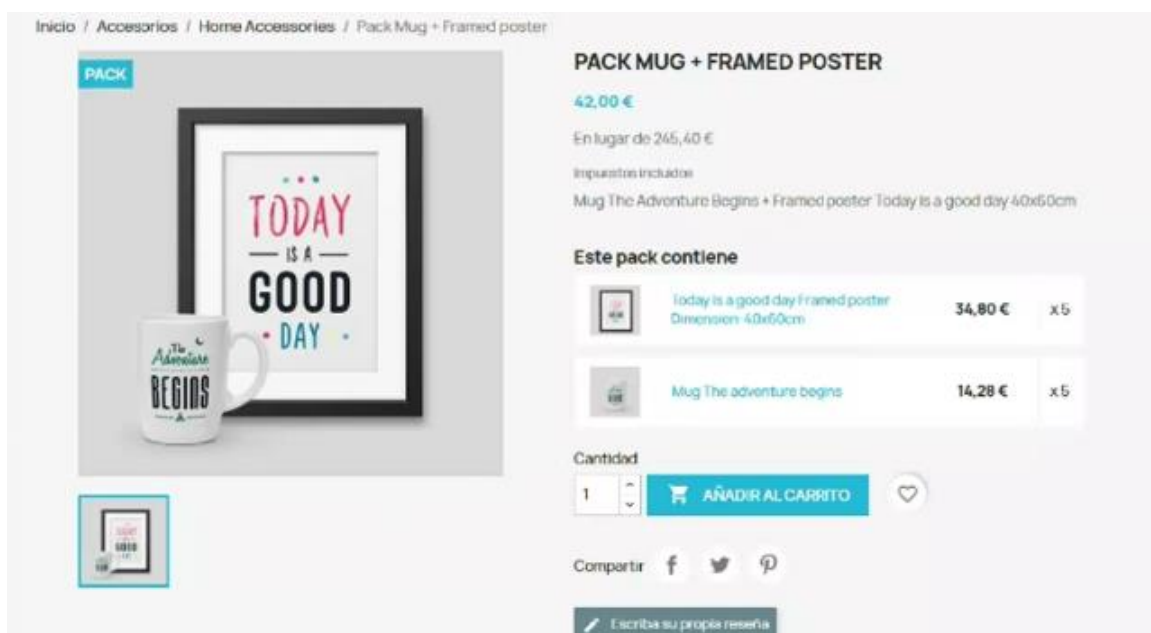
Inicio / Accesorios / Home Accessories / Pack Mug + Framed poster

PACK

TODAY
IS A
GOOD
DAY

The Adventure
BEGINS

PACK MUG + FRAMED POSTER

42,00 €

En lugar de 245,40 €

Impuestos incluidos

Mug The Adventure Begins + Framed poster Today is a good day 40x60cm

Este pack contiene

| | | | |
|---|---|---|---|
| | Today is a good day Framed poster Dimension: 40x60cm | 34,80 € | x5 |
| | Mug The adventure begins | 14,28 € | x5 |

Cantidad

1

AÑADIR AL CARRITO

Compartir

Escriba su propia reseña